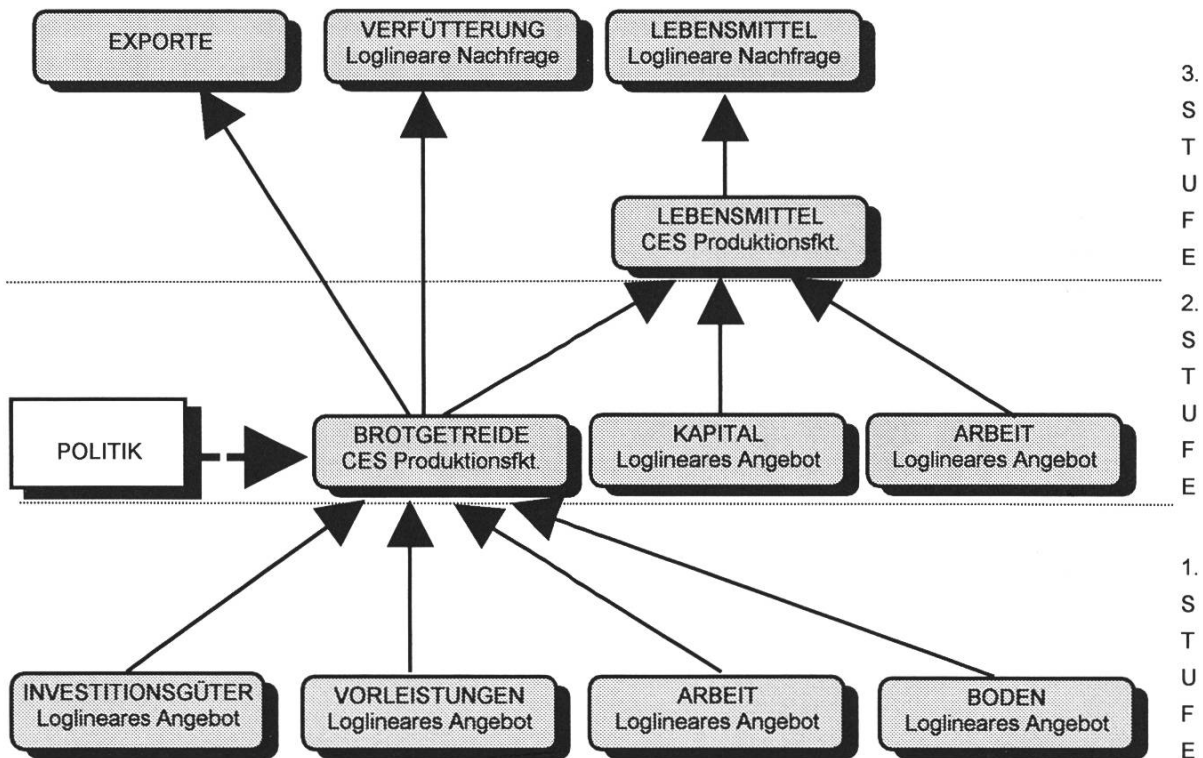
EXPORTE

VERFÜTTERUNG
Loglineare Nachfrage

LEBENSMITTEL
Loglineare Nachfrage

3.
S
T
U
F
E

LEBENSMITTEL
CES Produktionsfkt.

2.
S
T
U
F
E

POLITIK

BROTGETREIDE
CES Produktionsfkt.

KAPITAL
Loglineares Angebot

ARBEIT
Loglineares Angebot

1.
S
T
U
F
E

INVESTITIONSGÜTER
Loglineares Angebot

VORLEISTUNGEN
Loglineares Angebot

ARBEIT
Loglineares Angebot

BODEN
Loglineares Angebot